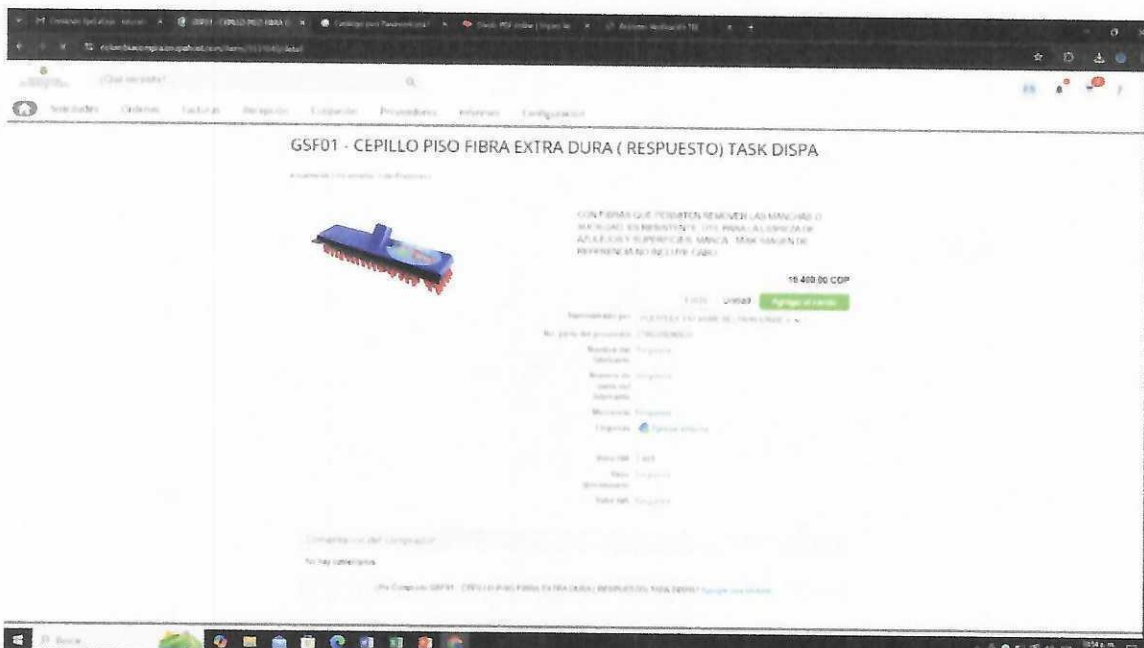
GSF01 - CEPILLO PISO FIBRA EXTRA DURA ( RESPUESTO) TASK DISPA

CON FIBRAS QUE PERMITEN REMOVER LAS MANCHAS O SUCIEDAD. ES RESISTENTE. USO PARA LA LIMPIEZA DE AZULEJOS Y SUPERFICIES. MARCA: TASK IMAGEN DE REFERENCIA NO INCLUYE CABO

16.400,00 COP

Unidad

Agregar al carrito

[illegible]

No hay comentarios

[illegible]